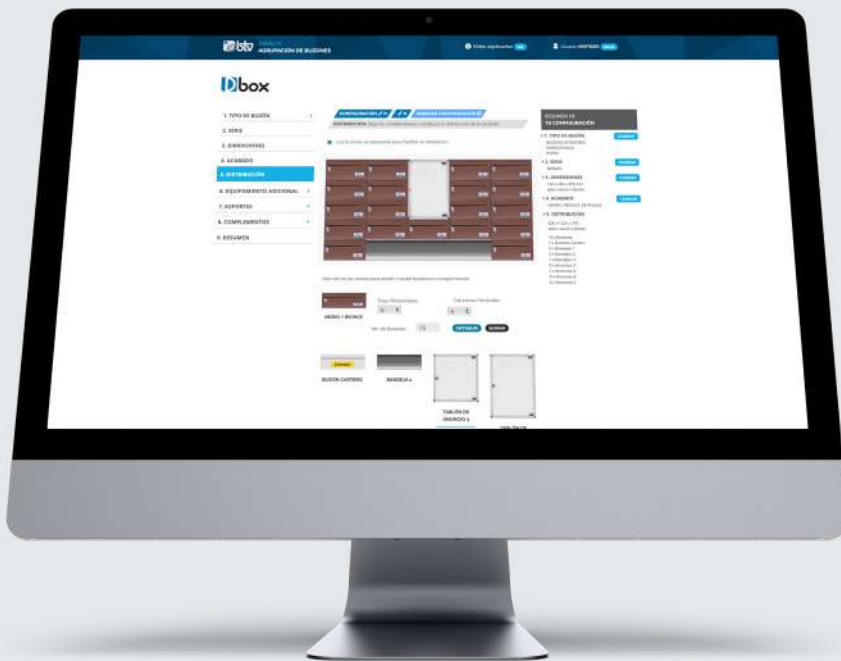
btv AGRUPACIÓN DE BUZONES

Vídeo explicativo

Usuario

Dbox

1. TIPO DE BUZÓN

2. SERIE

3. DIMENSIONES

4. ACABADO

5. DISTRIBUCIÓN

6. EQUIPAMIENTO ADICIONAL

7. SOPORTES

8. COMPLEMENTOS

9. RESUMEN

RESUMEN DE TU CONFIGURACIÓN

1. TIPO DE BUZÓN

2. SERIE

3. DIMENSIONES

4. NÚMERO

5. DISTRIBUCIÓN

MEDIO / BRONCE

BUZÓN CARTERO

BANDEJA

TABLÓN DE ANUNCIO 1

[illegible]